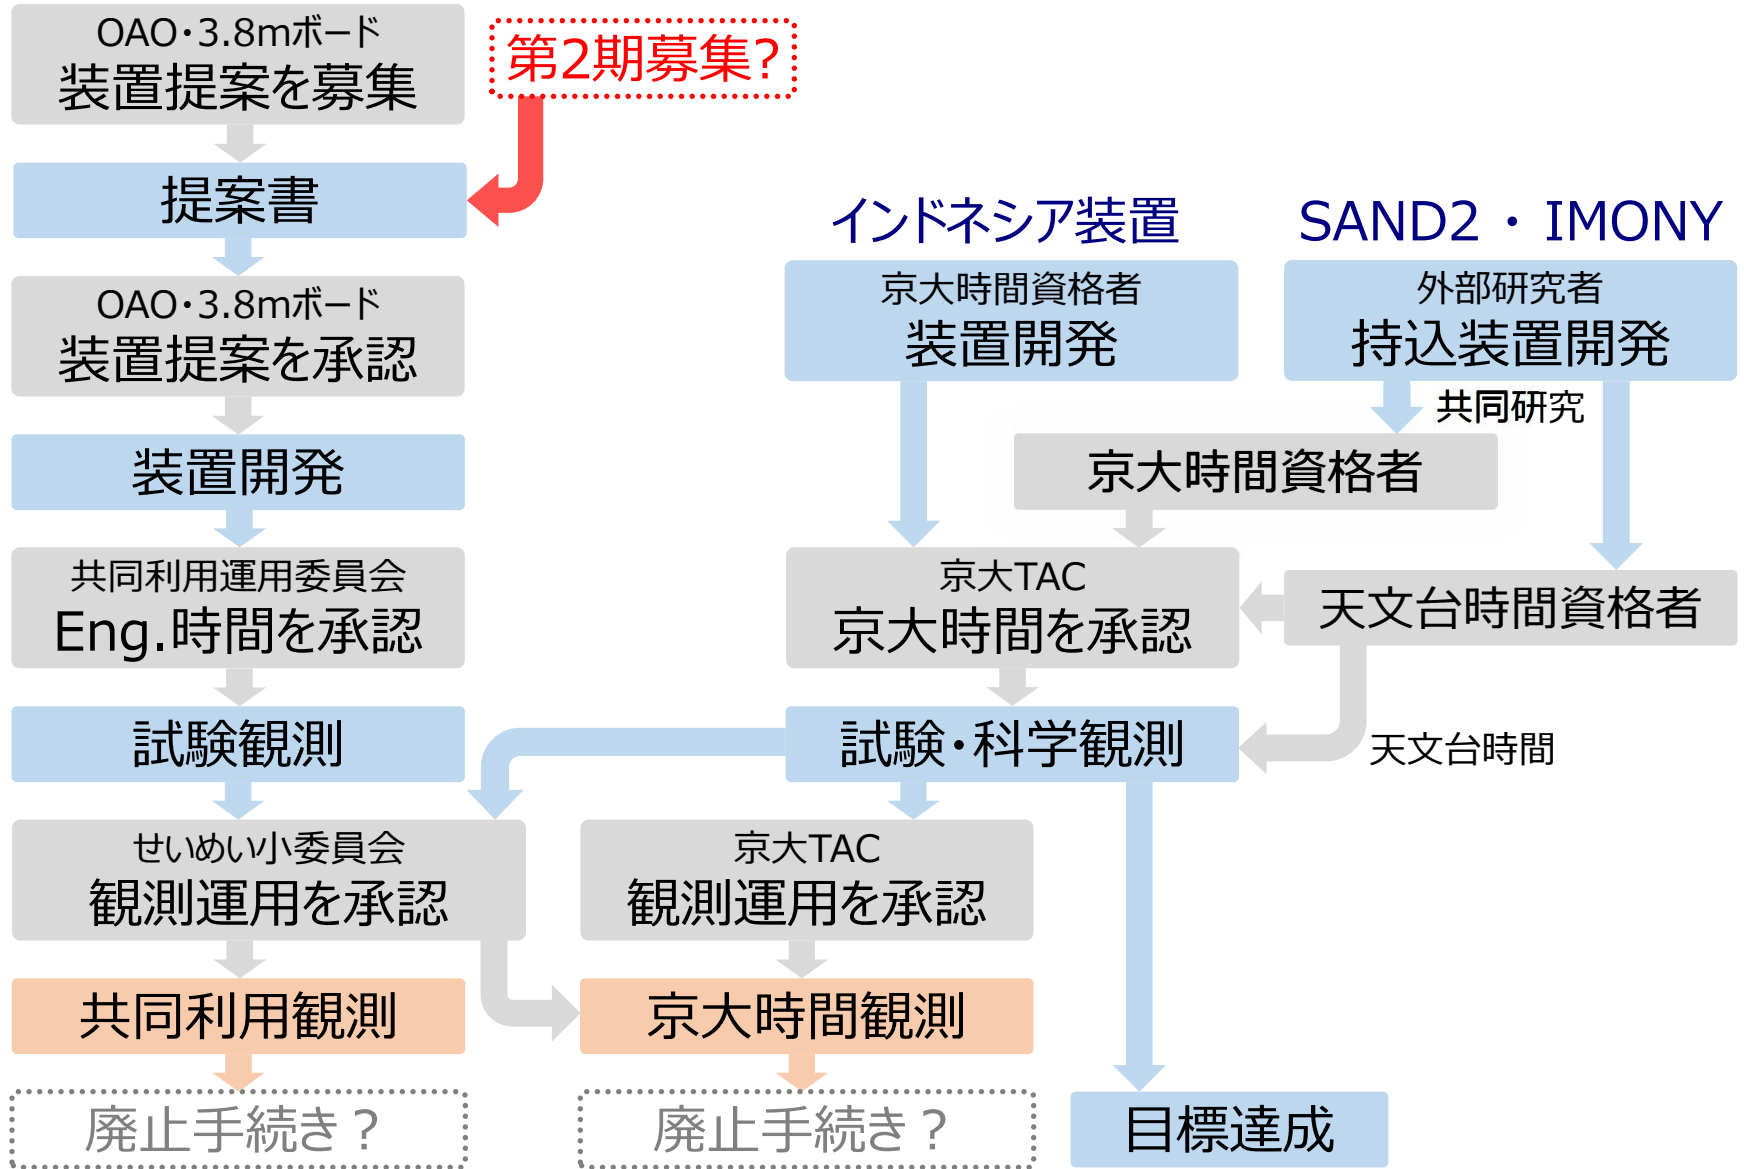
OAO・3.8mボード
装置提案を募集

第2期募集?

提案書

OAO・3.8mボード
装置提案を承認

装置開発

共同利用運用委員会
Eng.時間を承認

試験観測

せいめい小委員会
観測運用を承認

共同利用観測

廃止手続き？

インドネシア装置

京大時間資格者
装置開発

SAND2 ・ IMONY

外部研究者
持込装置開発

共同研究

京大時間資格者

京大TAC
京大時間を承認

天文台時間資格者

試験・科学観測

天文台時間

京大TAC
観測運用を承認

京大時間観測

廃止手続き？

目標達成